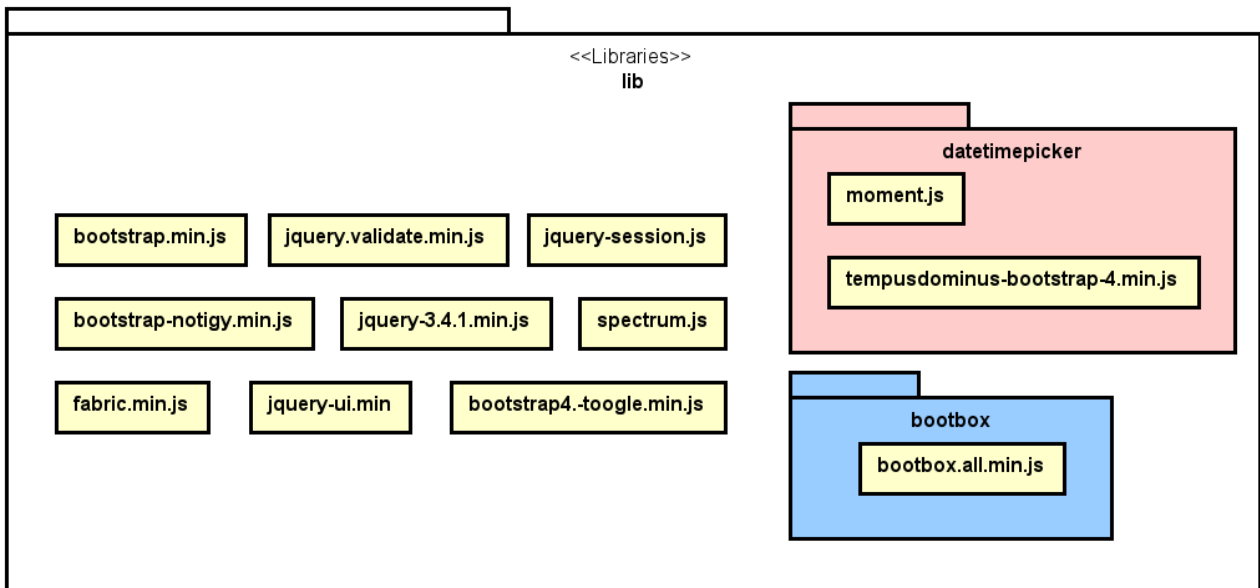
<<Libraries>>
lib

datetimepicker

moment.js

tempusdominus-bootstrap-4.min.js

bootstrap.min.js

jquery.validate.min.js

jquery-session.js

bootstrap-notigy.min.js

jquery-3.4.1.min.js

spectrum.js

fabric.min.js

jquery-ui.min

bootstrap4.-toogle.min.js

bootbox

bootbox.all.min.js